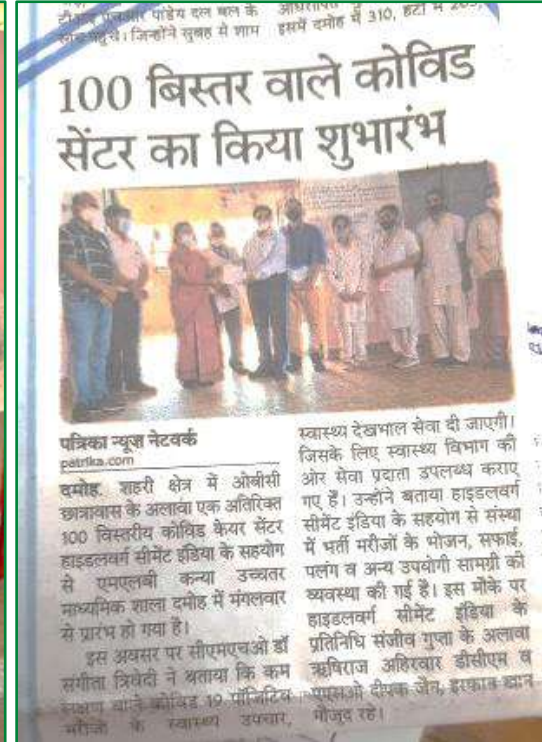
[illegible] पांडेय दल बल के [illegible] जिन्होंने सुबह से शाम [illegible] इसमें दमोह में 310, हटा में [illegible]

100 बिस्तर वाले कोविड सेंटर का किया शुभारंभ

पत्रिका न्यूज नेटवर्क
patrika.com

दमोह. शहरी क्षेत्र में ओबीसी छात्रावास के अलावा एक अतिरिक्त 100 बिस्तरीय कोविड केयर सेंटर हाइडलबर्ग सीमेंट इंडिया के सहयोग से एमएलबी कन्या उच्चतर माध्यमिक शाला दमोह में मंगलवार से प्रारंभ हो गया है।

इस अवसर पर सीएमएचओ डॉ संगीता त्रिवेदी ने बताया कि कम लक्षण वाले कोविड 19 पॉजिटिव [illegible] के स्वास्थ्य उपचार, स्वास्थ्य देखभाल सेवा दी जाएगी। जिसके लिए स्वास्थ्य विभाग की ओर सेवा प्रदाता उपलब्ध कराए गए हैं। उन्होंने बताया हाइडलबर्ग सीमेंट इंडिया के सहयोग से संस्था में भर्ती मरीजों के भोजन, सफाई, पलंग व अन्य उपयोगी सामग्री की व्यवस्था की गई है। इस मौके पर हाइडलबर्ग सीमेंट इंडिया के प्रतिनिधि संजीव गुप्ता के अलावा ऋषिराज अहिरवार डीसीएम व एसओ दीपक जैन, इरफान खान मौजूद रहे।